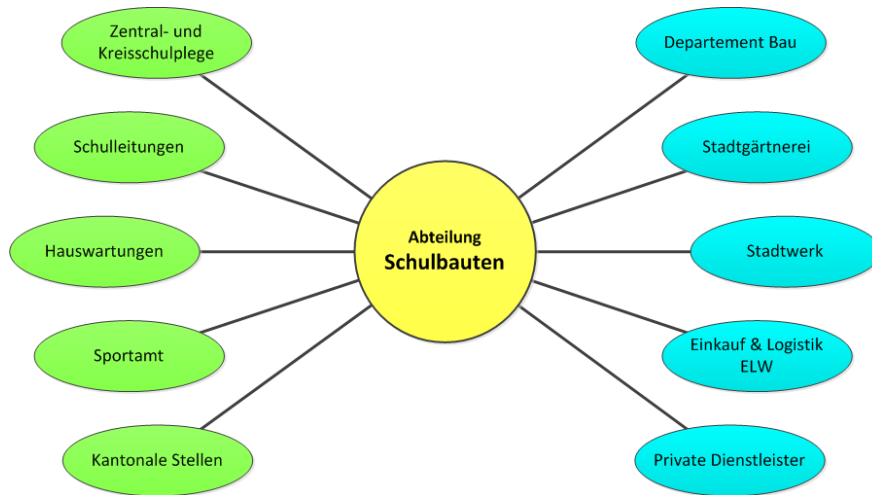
Zentral- und Kreisschulpflege

Departement Bau

Schulleitungen

Stadtgärtnerei

Abteilung
Schulbauten

Hauswartungen

Stadtwerk

Sportamt

Einkauf & Logistik ELW

Kantonale Stellen

Private Dienstleister